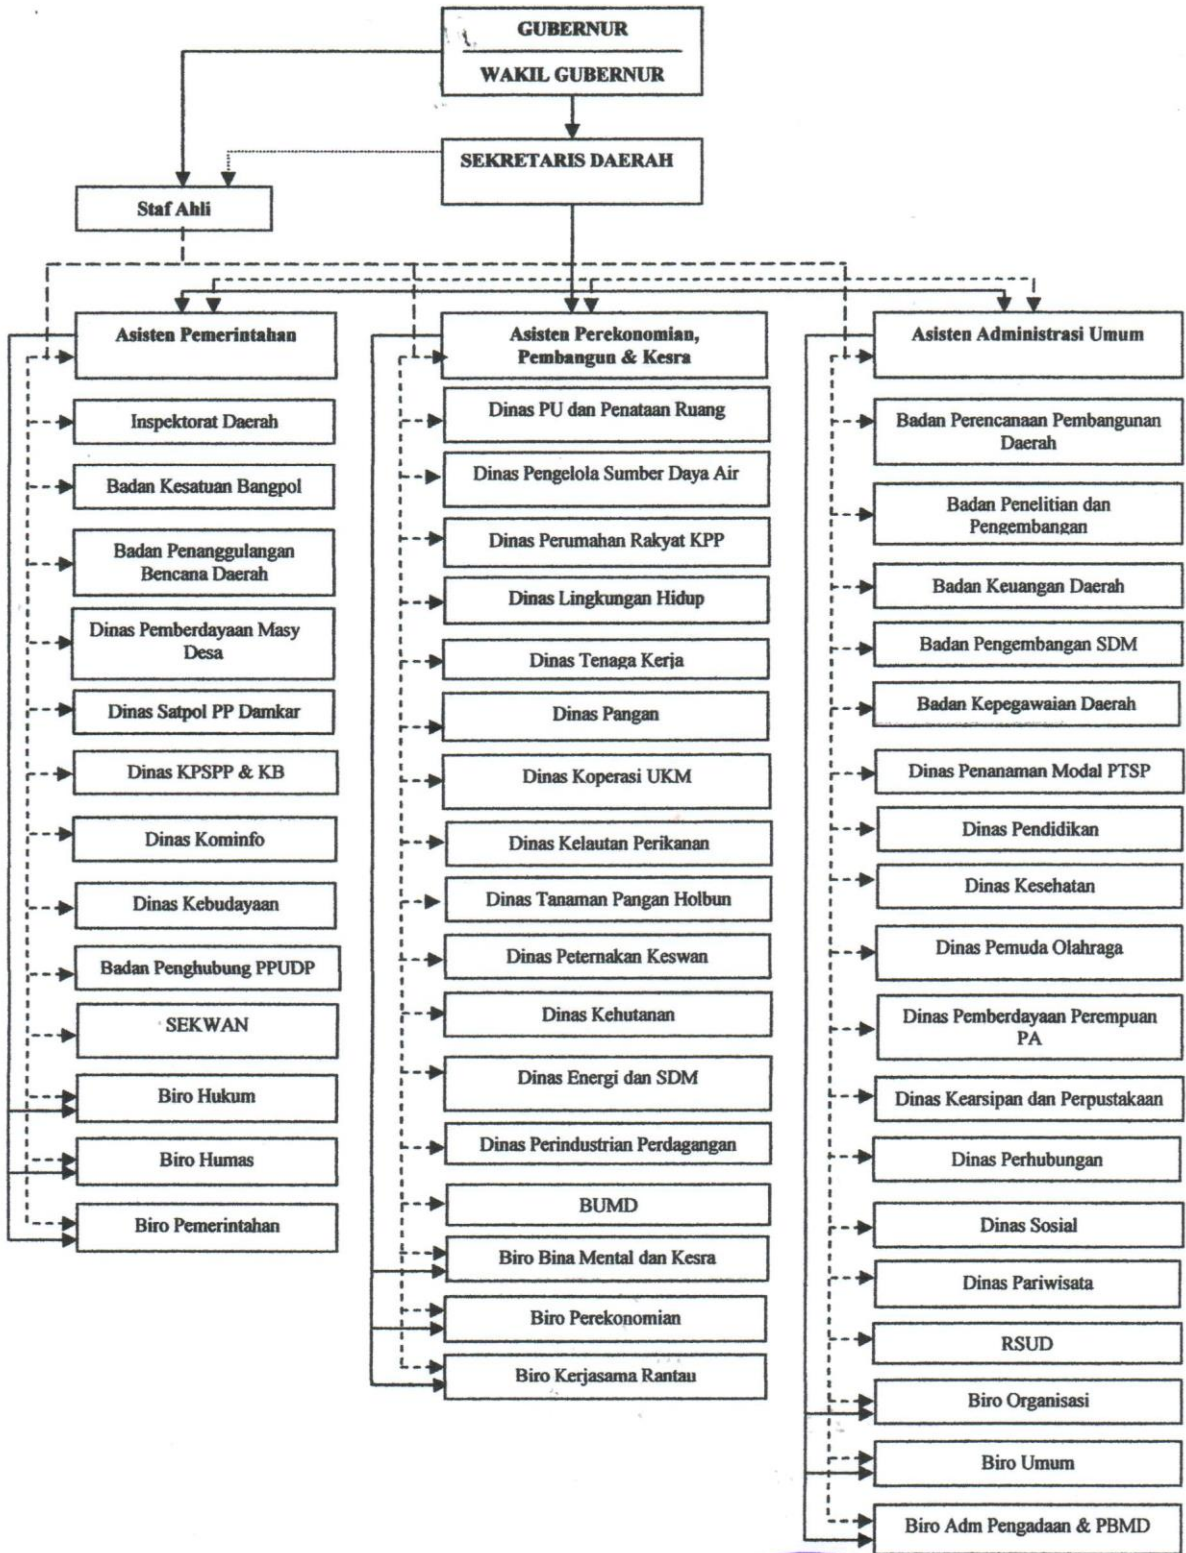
GUBERNUR
WAKIL GUBERNUR

SEKRETARIS DAERAH

Staf Ahli

Asisten Pemerintahan

Inspektorat Daerah

Badan Kesatuan Bangpol

Badan Penanggulangan Bencana Daerah

Dinas Pemberdayaan Masy Desa

Dinas Satpol PP Damkar

Dinas KPSPP & KB

Dinas Kominfo

Dinas Kebudayaan

Badan Penghubung PPUDP

SEKWAN

Biro Hukum

Biro Humas

Biro Pemerintahan

Asisten Perekonomian, Pembangun & Kesra

Dinas PU dan Penataan Ruang

Dinas Pengelola Sumber Daya Air

Dinas Perumahan Rakyat KPP

Dinas Lingkungan Hidup

Dinas Tenaga Kerja

Dinas Pangan

Dinas Koperasi UKM

Dinas Kelautan Perikanan

Dinas Tanaman Pangan Holbun

Dinas Peternakan Keswan

Dinas Kehutanan

Dinas Energi dan SDM

Dinas Perindustrian Perdagangan

BUMD

Biro Bina Mental dan Kesra

Biro Perekonomian

Biro Kerjasama Rantau

Asisten Administrasi Umum

Badan Perencanaan Pembangunan Daerah

Badan Penelitian dan Pengembangan

Badan Keuangan Daerah

Badan Pengembangan SDM

Badan Kepegawaian Daerah

Dinas Penanaman Modal PTSP

Dinas Pendidikan

Dinas Kesehatan

Dinas Pemuda Olahraga

Dinas Pemberdayaan Perempuan PA

Dinas Kearsipan dan Perpustakaan

Dinas Perhubungan

Dinas Sosial

Dinas Pariwisata

RSUD

Biro Organisasi

Biro Umum

Biro Adm Pengadaan & PBMD